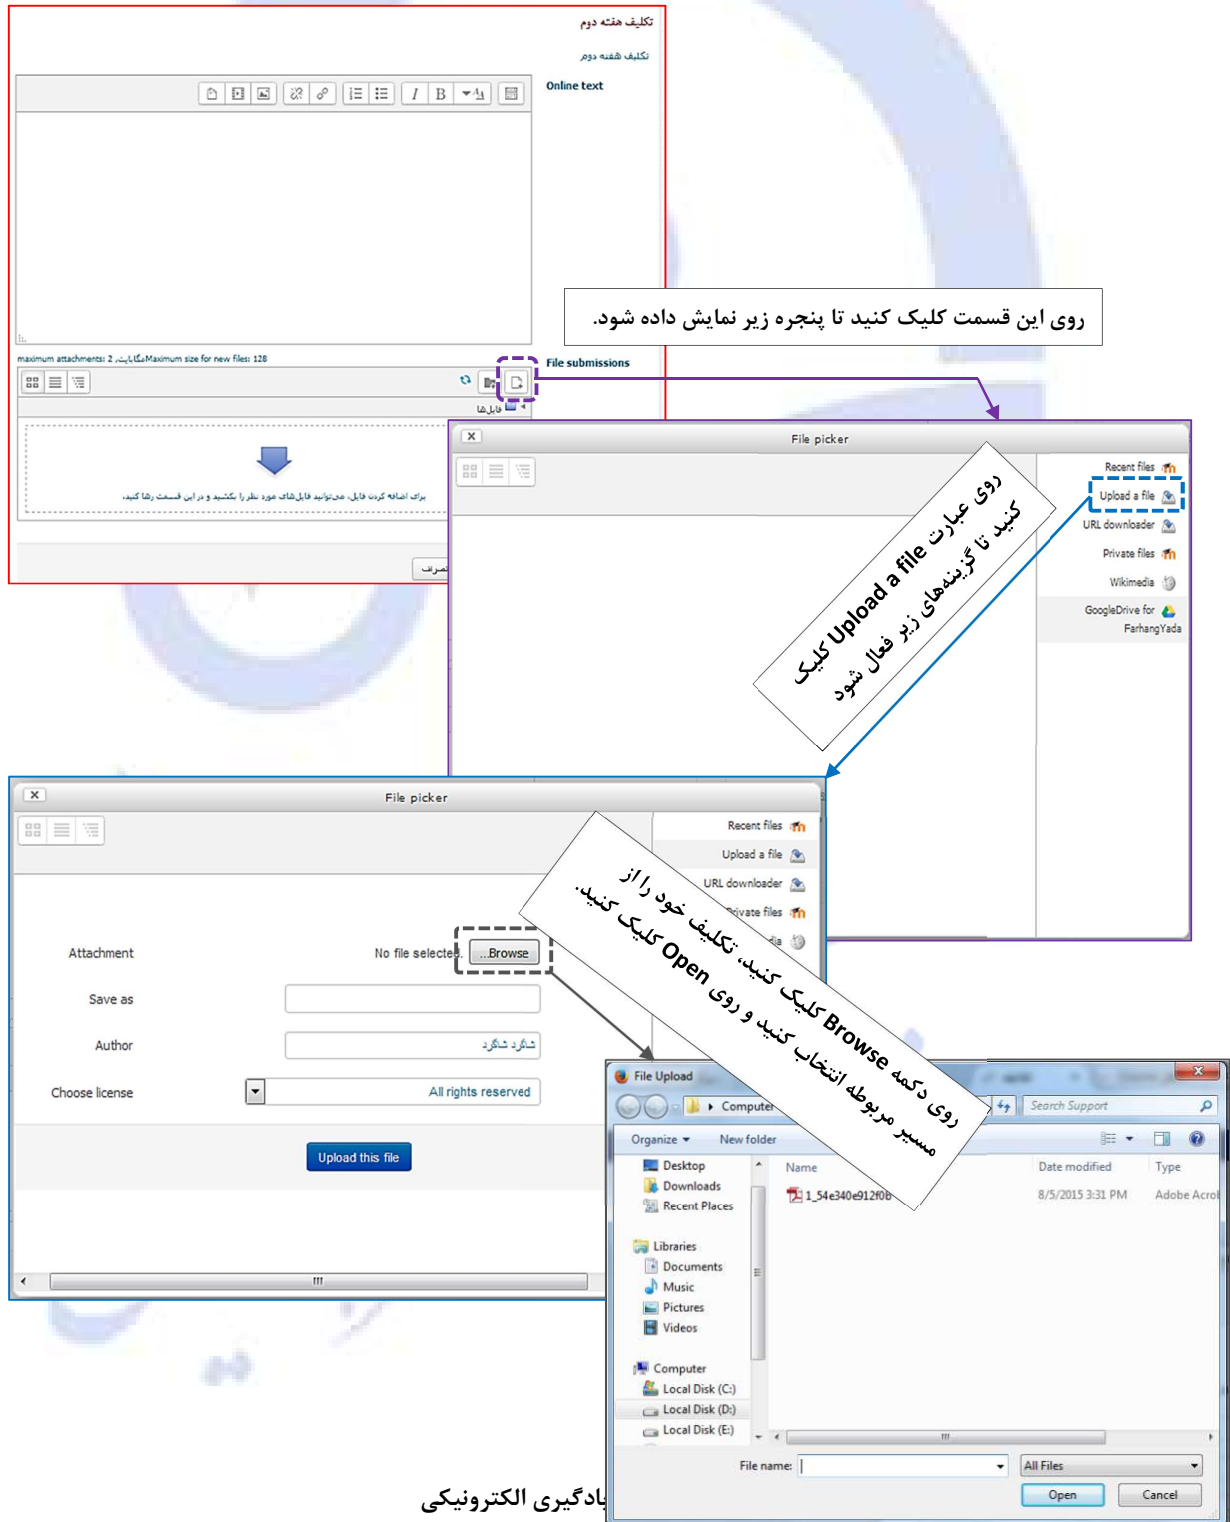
تکلیف هفته دوم

تکلیف هفته دوم

Online text

maximum attachments: 2 ,مگابایت Maximum size for new files: 128

File submissions

فایل‌ها

برای اضافه کردن فایل، می‌توانید فایل‌های مورد نظر را بکشید و در این قسمت رها کنید.

انصراف

روی این قسمت کلیک کنید تا پنجره زیر نمایش داده شود.

File picker

Recent files

Upload a file

URL downloader

Private files

Wikimedia

GoogleDrive for FarhangYada

روی عبارت Upload a file کلیک کنید تا گزینه‌های زیر فعال شود

File picker

Recent files

Upload a file

URL downloader

Private files

Attachment

No file selected

...Browse

Save as

Author

شاگرد شاگرد

Choose license

All rights reserved

Upload this file

روی دکمه Browse کلیک کنید، تکلیف خود را از مسیر مربوطه انتخاب کنید و روی Open کلیک کنید.

File Upload

Computer

Search Support

Organize

New folder

Desktop

Downloads

Recent Places

Libraries

Documents

Music

Pictures

Videos

Computer

Local Disk (C:)

Local Disk (D:)

Local Disk (E:)

Name

Date modified

Type

1_54e340e912f0b

8/5/2015 3:31 PM

Adobe Acrol

File name:

All Files

Open

Cancel

یادگیری الکترونیکی